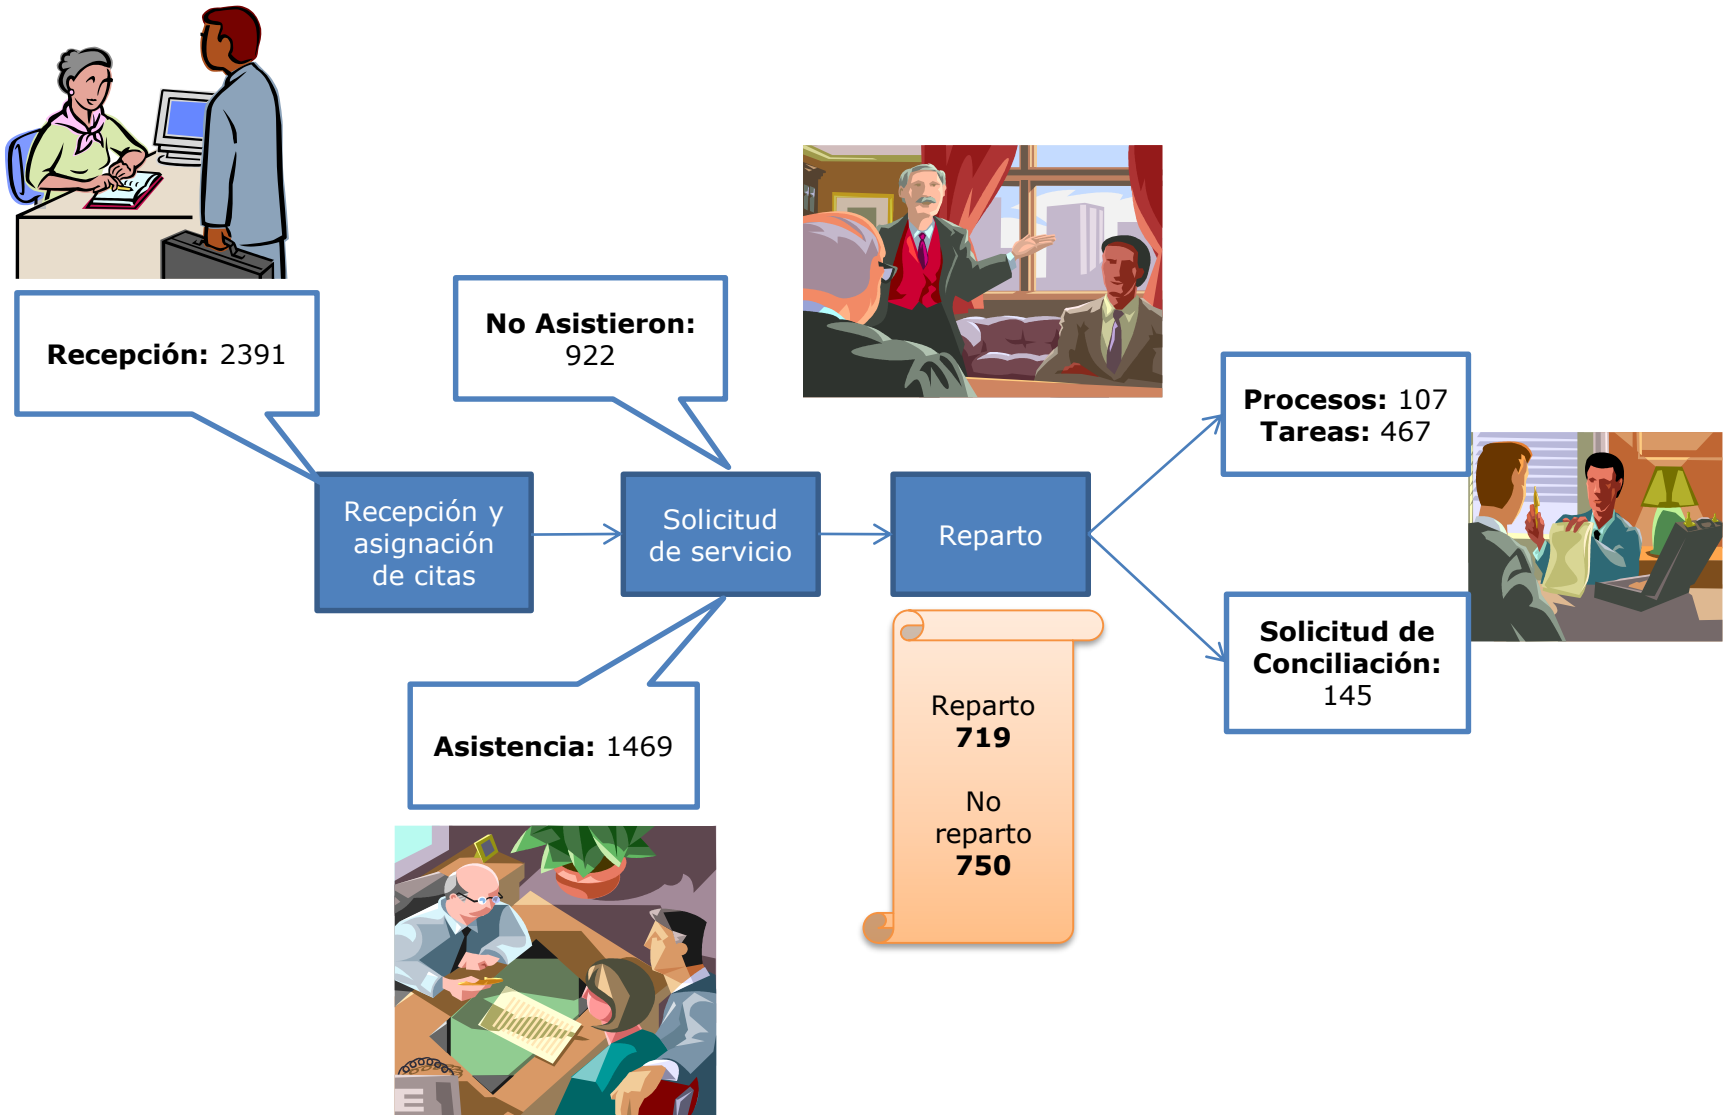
**Recepción:** 2391

**No Asistieron:** 922

Recepción y asignación de citas

Solicitud de servicio

Reparto

**Procesos:** 107
**Tareas:** 467

**Solicitud de Conciliación:** 145

**Asistencia:** 1469

Reparto
**719**

No reparto
**750**